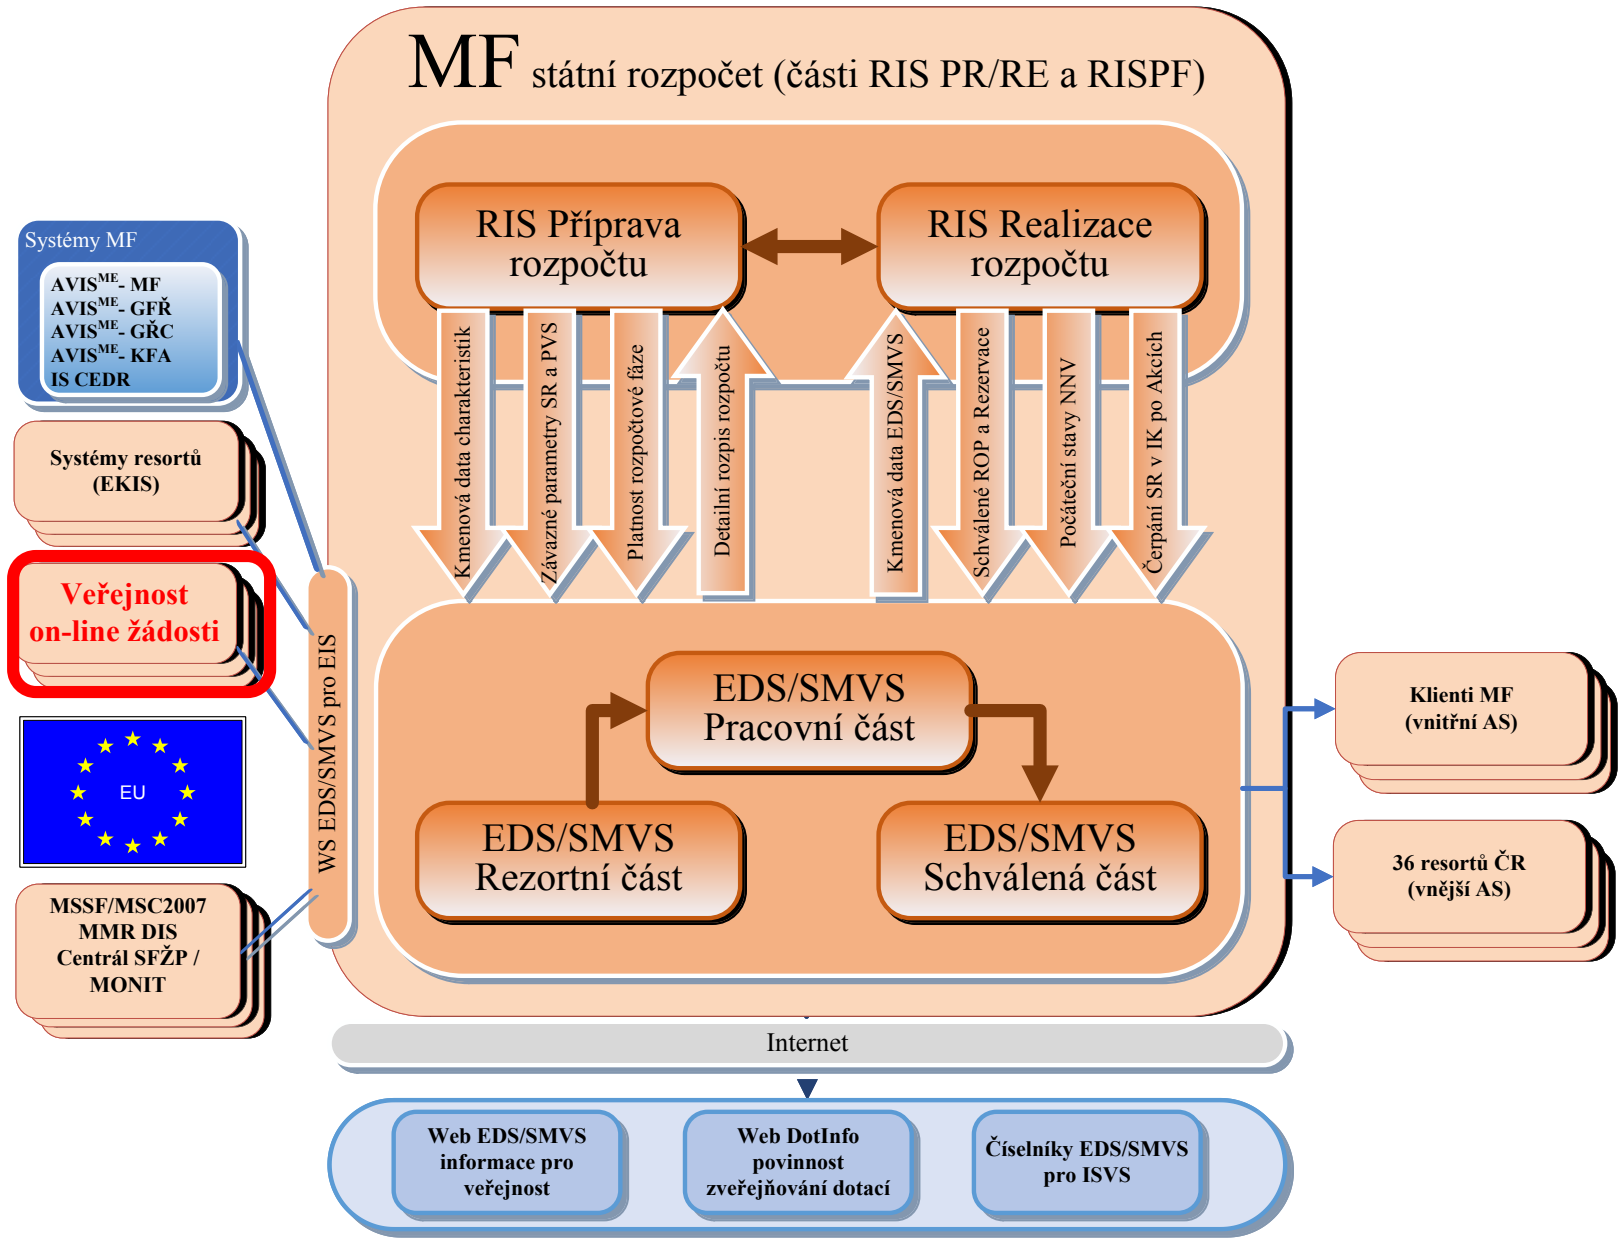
MF státní rozpočet (části RIS PR/RE a RISPF)

RIS Příprava rozpočtu

RIS Realizace rozpočtu

Kmenová data charakteristik

Závazné parametry SR a PVS

Platnost rozpočtové fáze

Detailní rozpis rozpočtu

Kmenová data EDS/SMVS

Schválené ROP a Rezervace

Počáteční stavy NNV

Čerpání SR v IK po Akcích

EDS/SMVS Pracovní část

EDS/SMVS Rezortní část

EDS/SMVS Schválená část

Systémy MF

AVIS$^{ME}$- MF
AVIS$^{ME}$- GFŘ
AVIS$^{ME}$- GŘC
AVIS$^{ME}$- KFA
IS CEDR

Systémy resortů (EKIS)

Veřejnost on-line žádosti

EU

MSSF/MSC2007 MMR DIS Centrál SFŽP / MONIT

WS EDS/SMVS pro EIS

Klienti MF (vnitřní AS)

36 resortů ČR (vnější AS)

Internet

Web EDS/SMVS informace pro veřejnost

Web DotInfo povinnost zveřejňování dotací

Číselníky EDS/SMVS pro ISVS